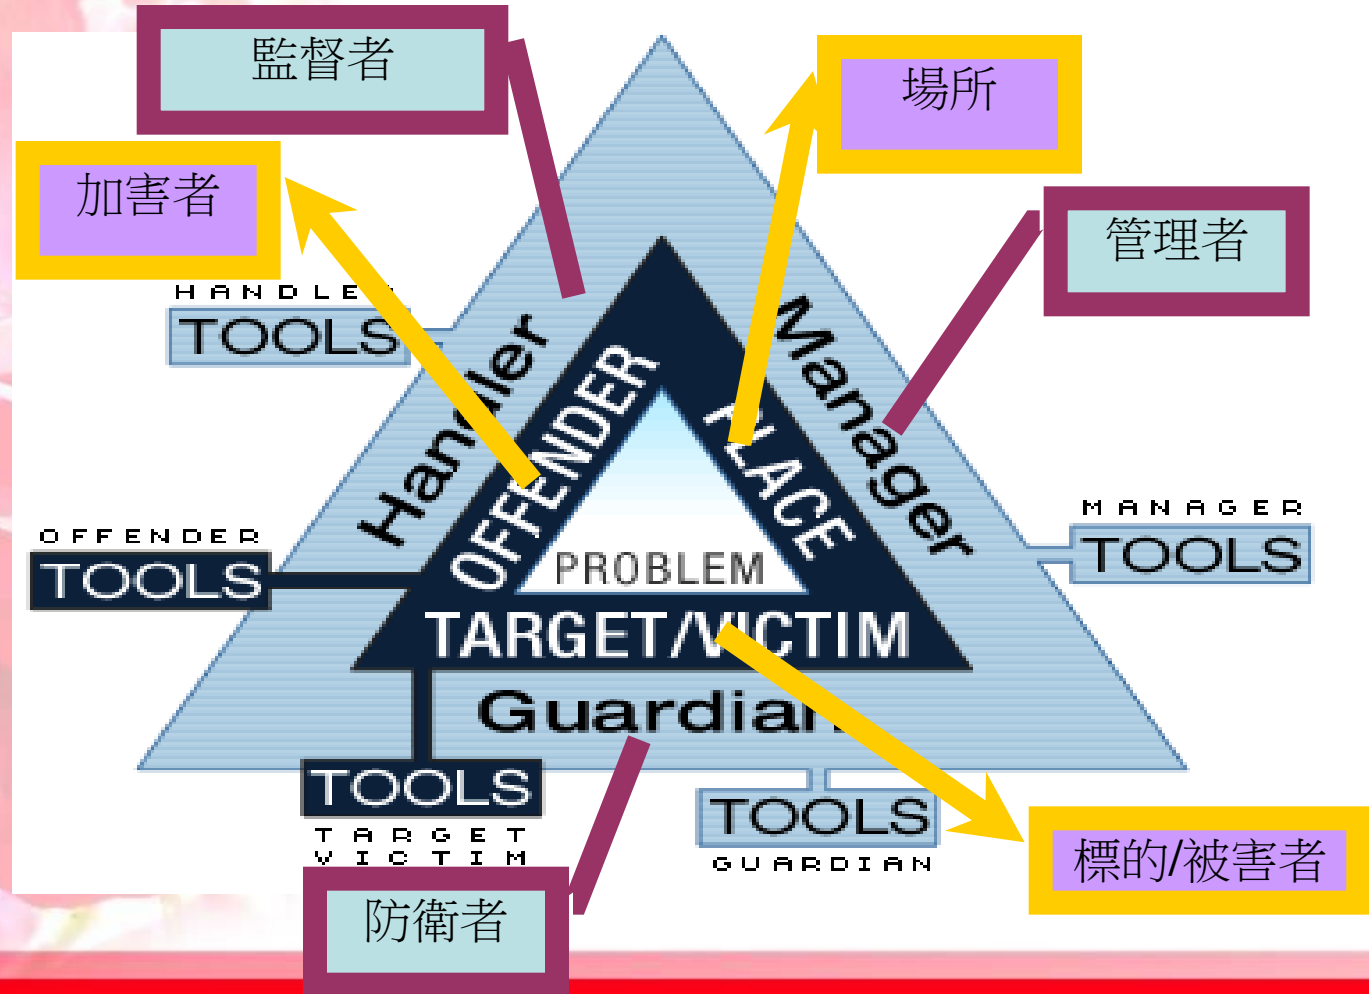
監督者

場所

加害者

管理者

HANDLER
TOOLS

Handler

OFFENDER

PLACE

Manager

PROBLEM

OFFENDER
TOOLS

MANAGER
TOOLS

TARGET/VICTIM

Guardian

TOOLS
TARGET
VICTIM

TOOLS
GUARDIAN

標的/被害者

防衛者